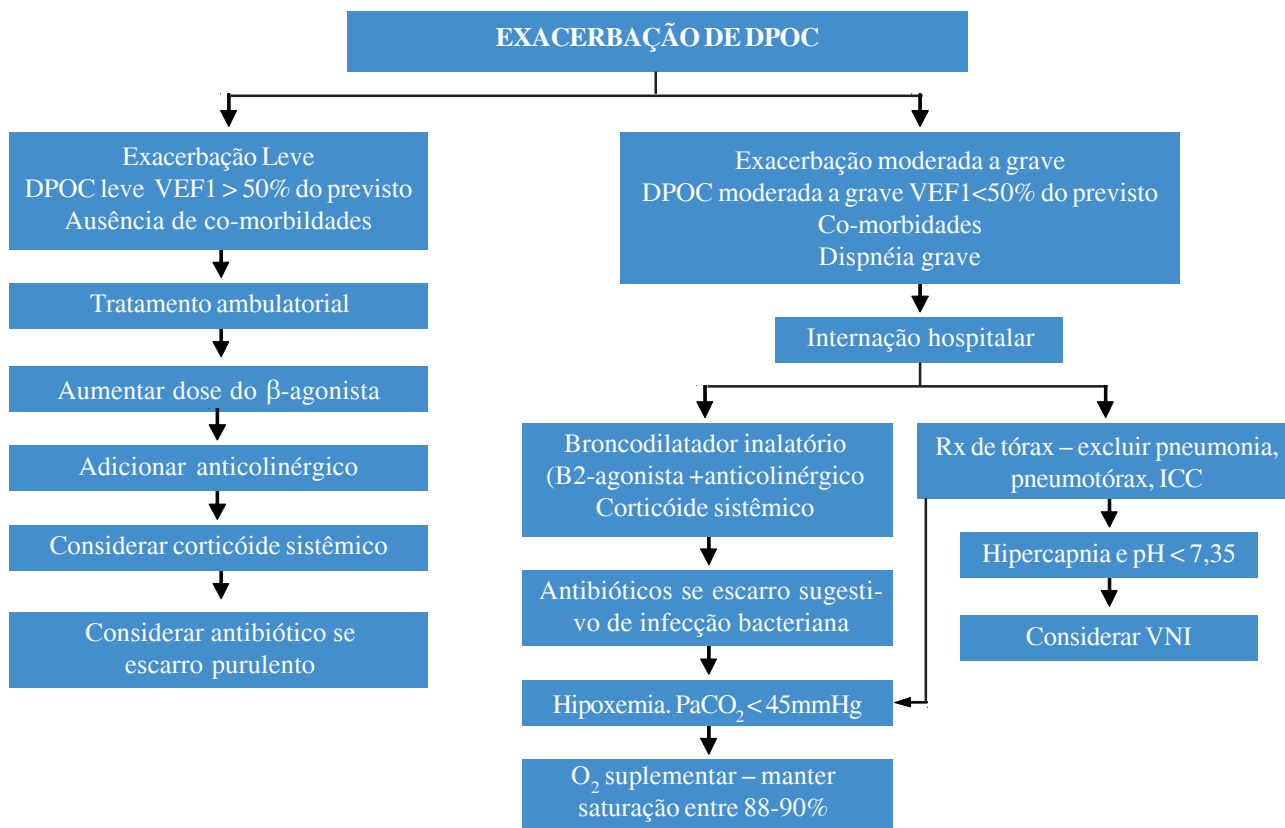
EXACERBAÇÃO DE DPOC

Exacerbação Leve
DPOC leve VEF1 > 50% do previsto
Ausência de co-morbildades

Tratamento ambulatorial

Aumentar dose do β-agonista

Adicionar anticolinérgico

Considerar corticóide sistêmico

Considerar antibiótico se escarro purulento

Exacerbação moderada a grave
DPOC moderada a grave VEF1<50% do previsto
Co-morbidades
Dispnéia grave

Internação hospitalar

Broncodilatador inalatório (B2-agonista +anticolinérgico
Corticóide sistêmico

Antibióticos se escarro sugestivo de infecção bacteriana

Hipoxemia. $PaCO_2 < 45mmHg$

$O_2$ suplementar – manter saturação entre 88-90%

Rx de tórax – excluir pneumonia, pneumotórax, ICC

Hipercapnia e pH < 7,35

Considerar VNI